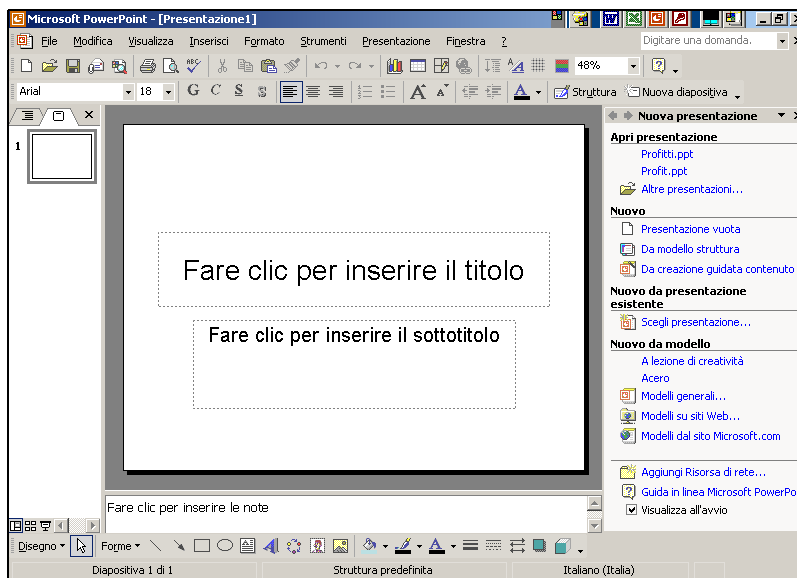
Microsoft PowerPoint - [Presentazione1]

File Modifica Visualizza Inserisci Formato Strumenti Presentazione Finestra ?

Digitare una domanda.

48%

Arial 18 G C S S

Struttura Nuova diapositiva

1

Fare clic per inserire il titolo

Fare clic per inserire il sottotitolo

Fare clic per inserire le note

Nuova presentazione

Apri presentazione

Profitti.ppt

Profit.ppt

Altre presentazioni...

Nuovo

Presentazione vuota

Da modello struttura

Da creazione guidata contenuto

Nuovo da presentazione esistente

Scegli presentazione...

Nuovo da modello

A lezione di creatività

Acero

Modelli generali...

Modelli su siti Web...

Modelli dal sito Microsoft.com

Aggiungi Risorsa di rete...

Guida in linea Microsoft PowerPo

Visualizza all'avvio

Disegno Forme

Diapositiva 1 di 1 Struttura predefinita Italiano (Italia)